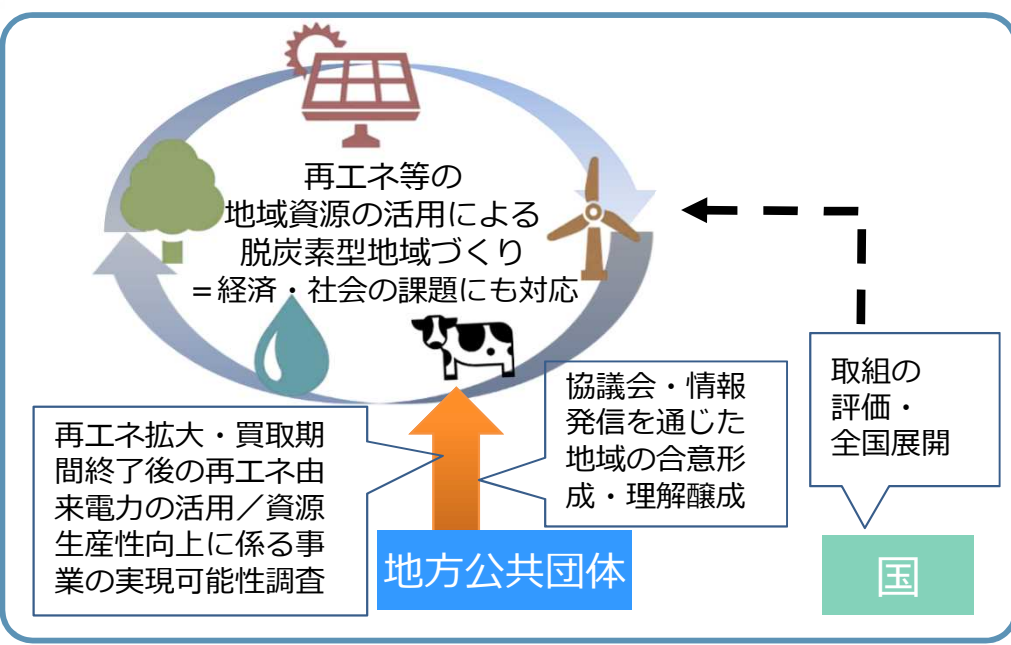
再エネ等の
地域資源の活用による
脱炭素型地域づくり
＝経済・社会の課題にも対応

再エネ拡大・買取期間終了後の再エネ由来電力の活用／資源生産性向上に係る事業の実現可能性調査

協議会・情報発信を通じた地域の合意形成・理解醸成

地方公共団体

取組の
評価・
全国展開

国